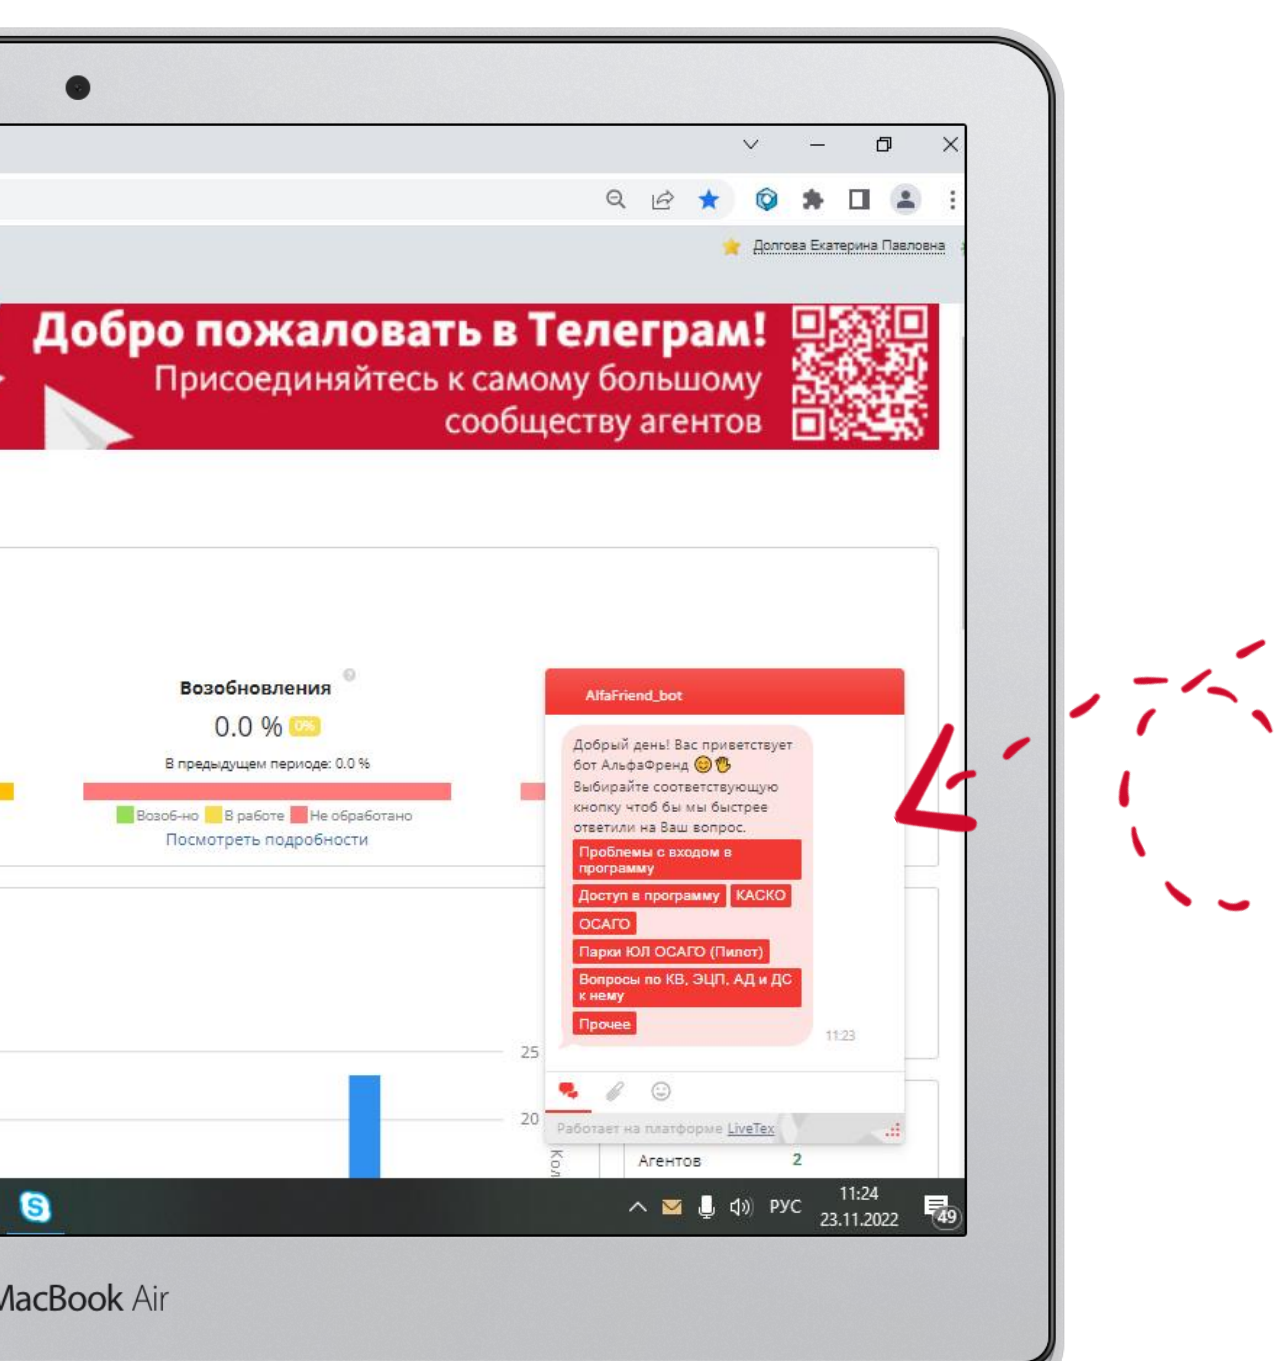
Долгова Екатерина Павловна

Добро пожаловать в Телеграм!
Присоединяйтесь к самому большому сообществу агентов

Возобновления
0.0 % 0%
В предыдущем периоде: 0.0 %
Возоб-но В работе Не обработано
Посмотреть подробности

AlfaFriend_bot
Добрый день! Вас приветствует бот АльфаФренд 😊✋ Выбирайте соответствующую кнопку чтоб бы мы быстрее ответили на Ваш вопрос.
Проблемы с входом в программу
Доступ в программу
КАСКО
ОСАГО
Парки ЮЛ ОСАГО (Пилот)
Вопросы по КВ, ЭЦП, АД и ДС к нему
Прочее
11:23
Работает на платформе LiveTex

25
20
Кол
Агентов 2

РУС 11:24 23.11.2022 49

MacBook Air